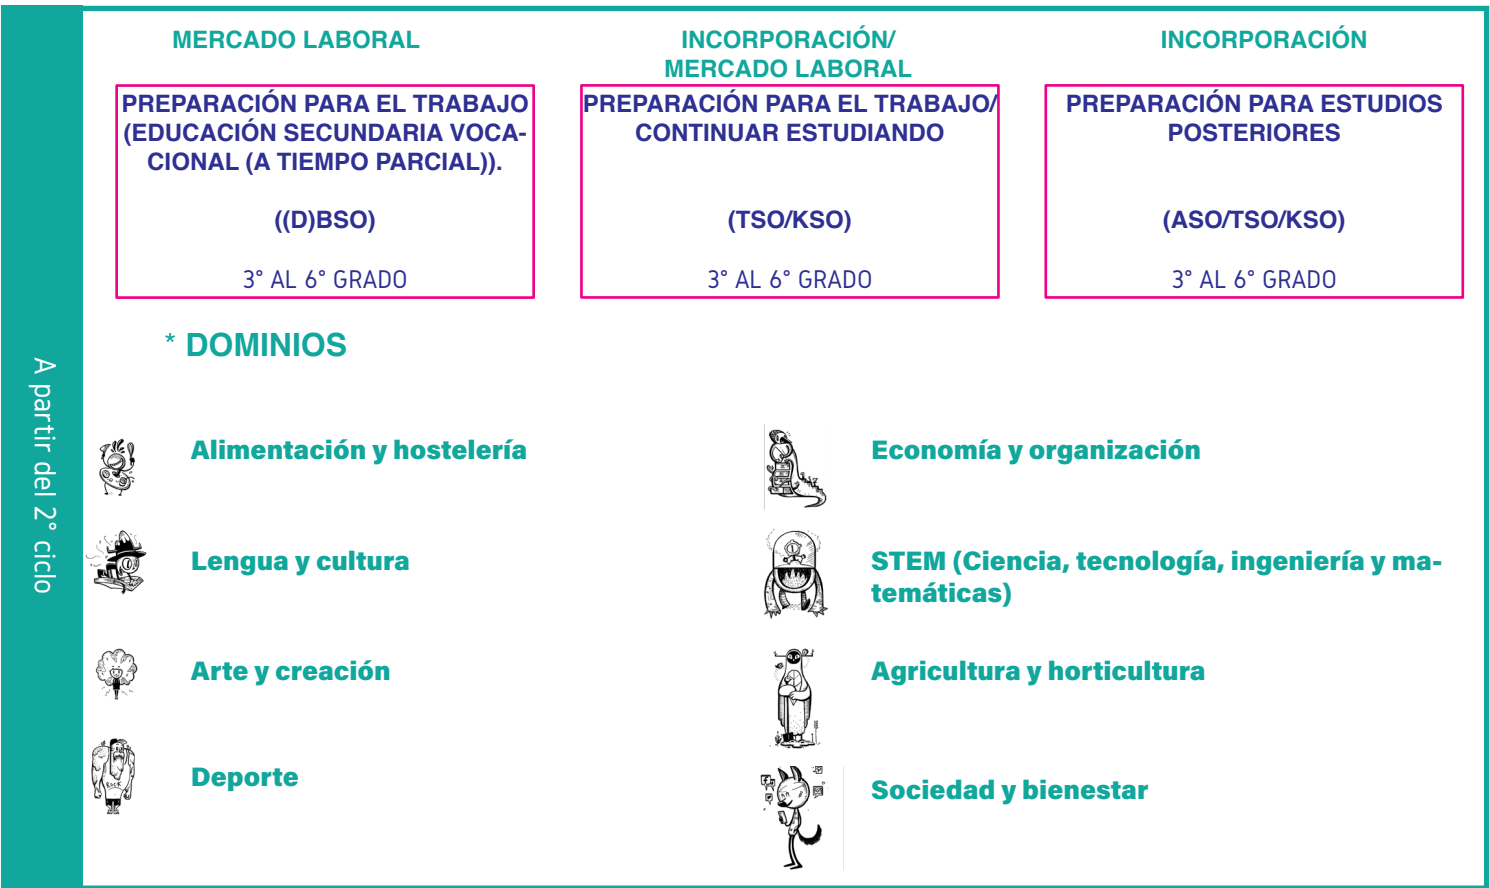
A partir del 2° ciclo

MERCADO LABORAL

PREPARACIÓN PARA EL TRABAJO (EDUCACIÓN SECUNDARIA VOCACIONAL (A TIEMPO PARCIAL)).

((D)BSO)

3° AL 6° GRADO

INCORPORACIÓN/ MERCADO LABORAL

PREPARACIÓN PARA EL TRABAJO/ CONTINUAR ESTUDIANDO

(TSO/KSO)

3° AL 6° GRADO

INCORPORACIÓN

PREPARACIÓN PARA ESTUDIOS POSTERIORES

(ASO/TSO/KSO)

3° AL 6° GRADO

* DOMINIOS

Alimentación y hostelería

Economía y organización

Lengua y cultura

STEM (Ciencia, tecnología, ingeniería y matemáticas)

Arte y creación

Agricultura y horticultura

Deporte

Sociedad y bienestar